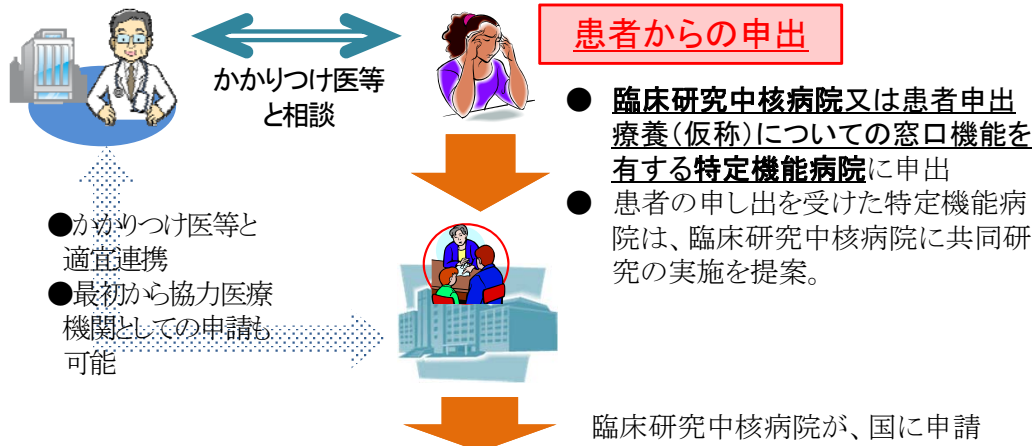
かかりつけ医等と相談

患者からの申出

● 臨床研究中核病院又は患者申出療養(仮称)についての窓口機能を有する特定機能病院に申出

● 患者の申し出を受けた特定機能病院は、臨床研究中核病院に共同研究の実施を提案。

●かかりつけ医等と適宜連携
●最初から協力医療機関としての申請も可能

臨床研究中核病院が、国に申請